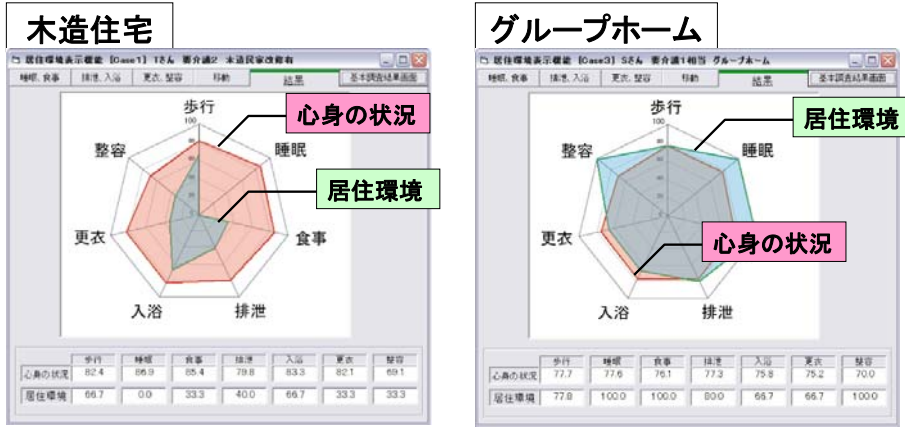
木造住宅

居住環境表示機能 [Case1] Tさん 要介護2 木造民家改善有

睡眠, 食事 | 排泄, 入浴 | 更衣, 整容 | 移動 | 結果 | 基本調査結果画面

歩行
心身の状況
睡眠
整容
居住環境
更衣
食事
入浴
排泄

100
80
60
40
20
0

| | 歩行 | 睡眠 | 食事 | 排泄 | 入浴 | 更衣 | 整容 |
|---|---|---|---|---|---|---|---|
| 心身の状況 | 82.4 | 86.9 | 85.4 | 79.8 | 83.3 | 82.1 | 69.1 |
| 居住環境 | 66.7 | 0.0 | 33.3 | 40.0 | 66.7 | 33.3 | 33.3 |

グループホーム

居住環境表示機能 [Case3] Sさん 要介護1相当 グループホーム

睡眠, 食事 | 排泄, 入浴 | 更衣, 整容 | 移動 | 結果 | 基本調査結果画面

歩行
居住環境
整容
睡眠
更衣
心身の状況
食事
入浴
排泄

100
80
60
40
20
0

| | 歩行 | 睡眠 | 食事 | 排泄 | 入浴 | 更衣 | 整容 |
|---|---|---|---|---|---|---|---|
| 心身の状況 | 77.7 | 77.6 | 76.1 | 77.3 | 75.8 | 75.2 | 70.0 |
| 居住環境 | 77.8 | 100.0 | 100.0 | 80.0 | 66.7 | 66.7 | 100.0 |